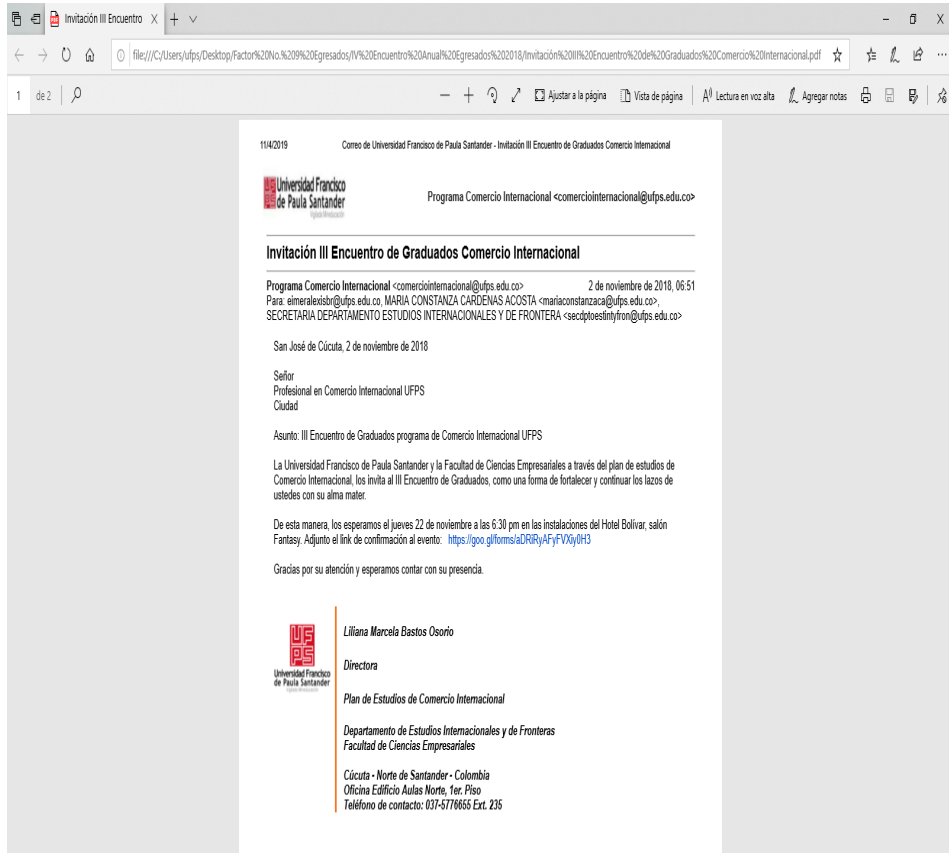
Invitación III Encuentro X | + ∨

file:///C:/Users/ufps/Desktop/Factor%20No.%209%20Egresados/IV%20Encuentro%20Anual%20Egresados%202018/Invitación%20III%20Encuentro%20de%20Graduados%20Comercio%20Internacional.pdf

1 de 2 | Ajustar a la página | Vista de página | Lectura en voz alta | Agregar notas

11/4/2019 Correo de Universidad Francisco de Paula Santander - Invitación III Encuentro de Graduados Comercio Internacional

Universidad Francisco de Paula Santander Vigilada Mineducación

Programa Comercio Internacional <comerciointernacional@ufps.edu.co>

Invitación III Encuentro de Graduados Comercio Internacional

Programa Comercio Internacional <comerciointernacional@ufps.edu.co> 2 de noviembre de 2018, 06:51
Para: eimeralexisbr@ufps.edu.co, MARIA CONSTANZA CARDENAS ACOSTA <mariaconstanzaca@ufps.edu.co>, SECRETARIA DEPARTAMENTO ESTUDIOS INTERNACIONALES Y DE FRONTERA <secdptoestintyfron@ufps.edu.co>

San José de Cúcuta, 2 de noviembre de 2018

Señor
Profesional en Comercio Internacional UFPS
Ciudad

Asunto: III Encuentro de Graduados programa de Comercio Internacional UFPS

La Universidad Francisco de Paula Santander y la Facultad de Ciencias Empresariales a través del plan de estudios de Comercio Internacional, los invita al III Encuentro de Graduados, como una forma de fortalecer y continuar los lazos de ustedes con su alma mater.

De esta manera, los esperamos el jueves 22 de noviembre a las 6:30 pm en las instalaciones del Hotel Bolívar, salón Fantasy. Adjunto el link de confirmación al evento: https://goo.gl/forms/aDRlRyAFyFVXiy0H3

Gracias por su atención y esperamos contar con su presencia.

UFPS
Universidad Francisco de Paula Santander
Vigilada Mineducación

Liliana Marcela Bastos Osorio

Directora

Plan de Estudios de Comercio Internacional

Departamento de Estudios Internacionales y de Fronteras
Facultad de Ciencias Empresariales

Cúcuta - Norte de Santander - Colombia
Oficina Edificio Aulas Norte, 1er. Piso
Teléfono de contacto: 037-5776655 Ext. 235